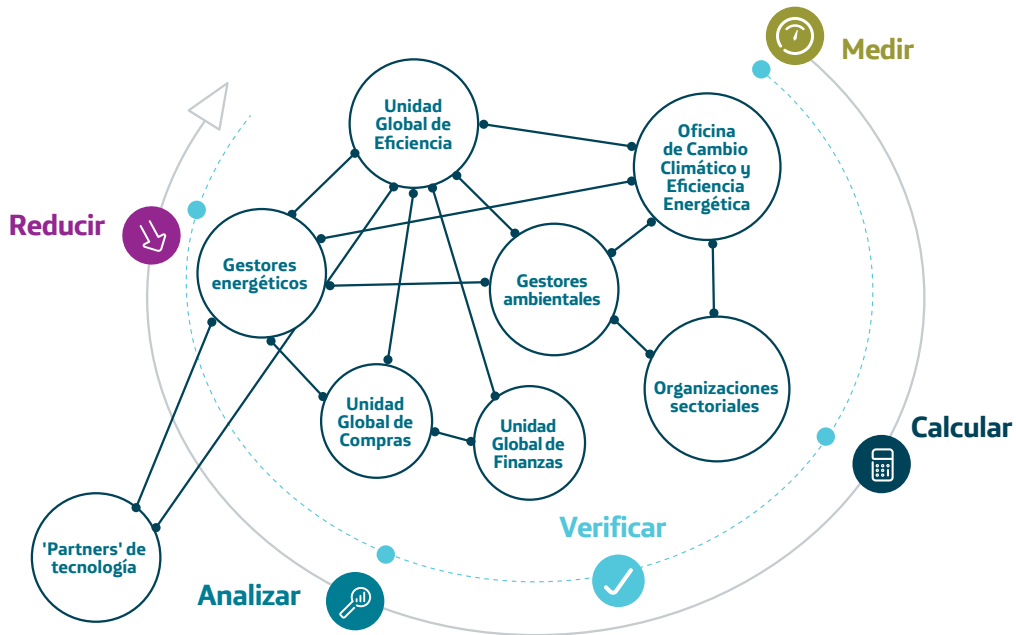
Medir

Reducir

Unidad Global de Eficiencia

Oficina de Cambio Climático y Eficiencia Energética

Gestores energéticos

Gestores ambientales

Organizaciones sectoriales

Unidad Global de Compras

Unidad Global de Finanzas

Calcular

Verificar

'Partners' de tecnología

Analizar